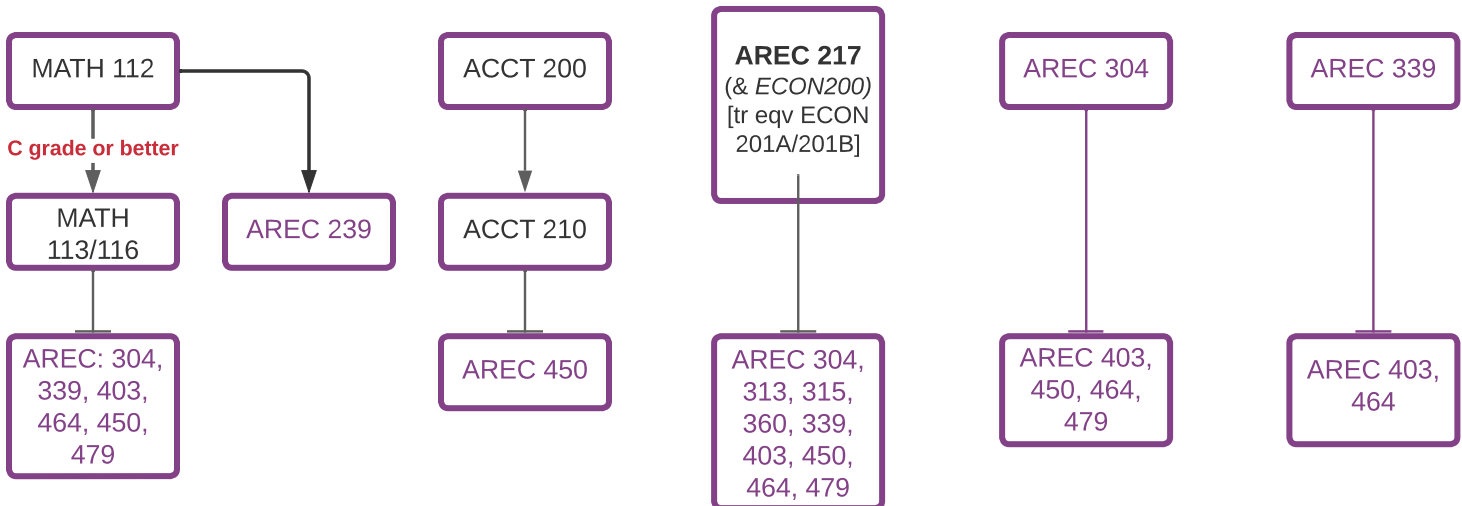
MATH 112

C grade or better

MATH 113/116

AREC 239

AREC: 304, 339, 403, 464, 450, 479

ACCT 200

ACCT 210

AREC 450

**AREC 217**
(& *ECON200)*
[tr eqv ECON 201A/201B]

AREC 304, 313, 315, 360, 339, 403, 450, 464, 479

AREC 304

AREC 403, 450, 464, 479

AREC 339

AREC 403, 464